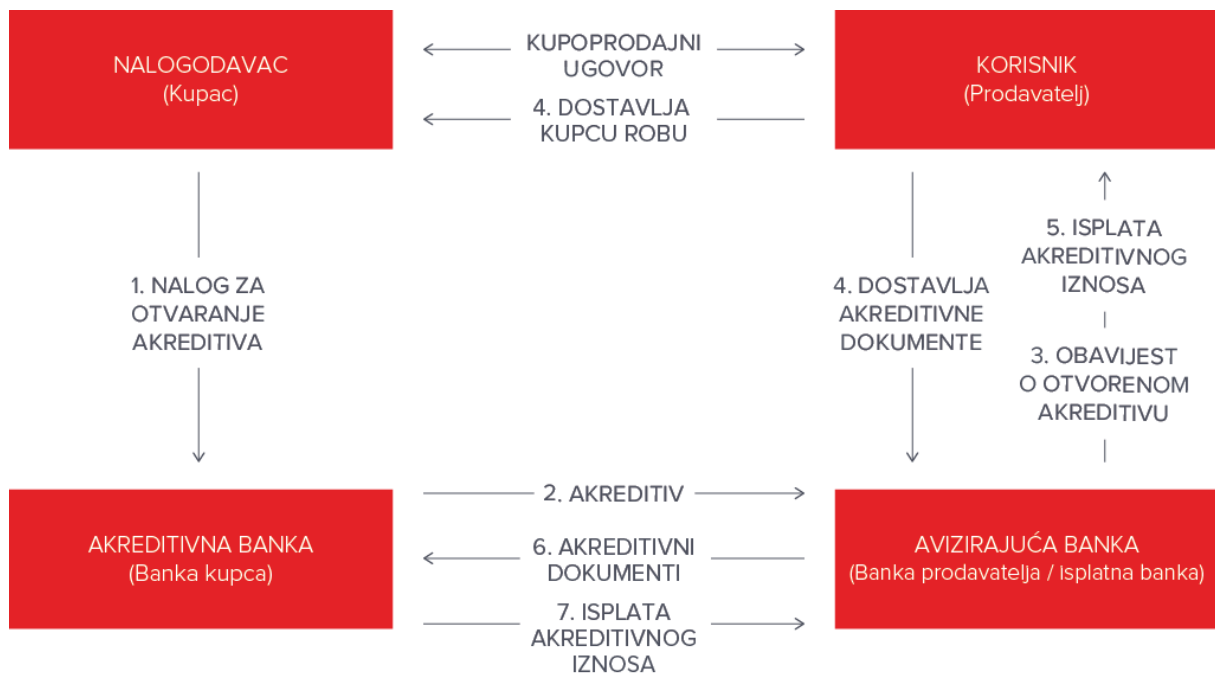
NALOGODAVAC
(Kupac)

KUPOPRODAJNI UGOVOR

4. DOSTAVLJA KUPCU ROBU

KORISNIK
(Prodavatelj)

1. NALOG ZA OTVARANJE AKREDITIVA

4. DOSTAVLJA AKREDITIVNE DOKUMENTE

5. ISPLATA AKREDITIVNOG IZNOSA

3. OBAVIJEST O OTVORENOM AKREDITIVU

AKREDITIVNA BANKA
(Banka kupca)

2. AKREDITIV

6. AKREDITIVNI DOKUMENTI

7. ISPLATA AKREDITIVNOG IZNOSA

AVIZIRAJUĆA BANKA
(Banka prodavatelja / Isplatna banka)